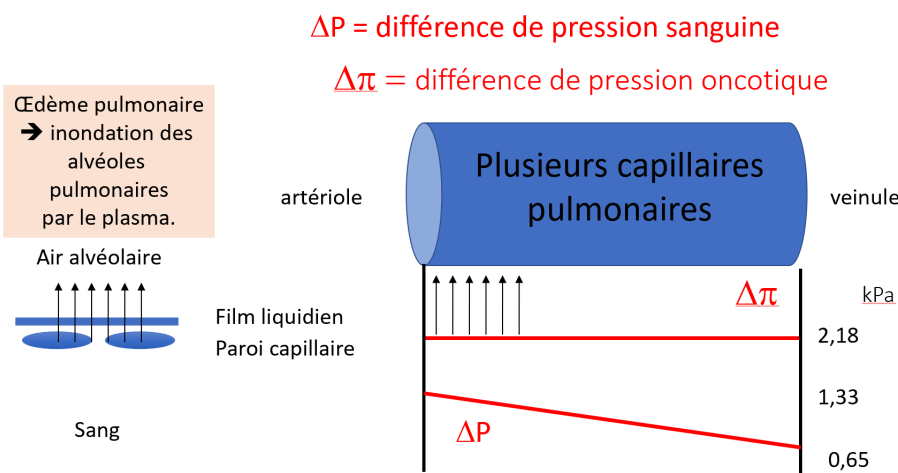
$\Delta$P = différence de pression sanguine

$\Delta\pi$ = différence de pression oncotique

Œdème pulmonaire ➔ inondation des alvéoles pulmonaires par le plasma.

Plusieurs capillaires pulmonaires

artériole

veinule

Air alvéolaire

Film liquidien

Paroi capillaire

Sang

$\Delta\pi$

kPa

2,18

1,33

$\Delta$P

0,65